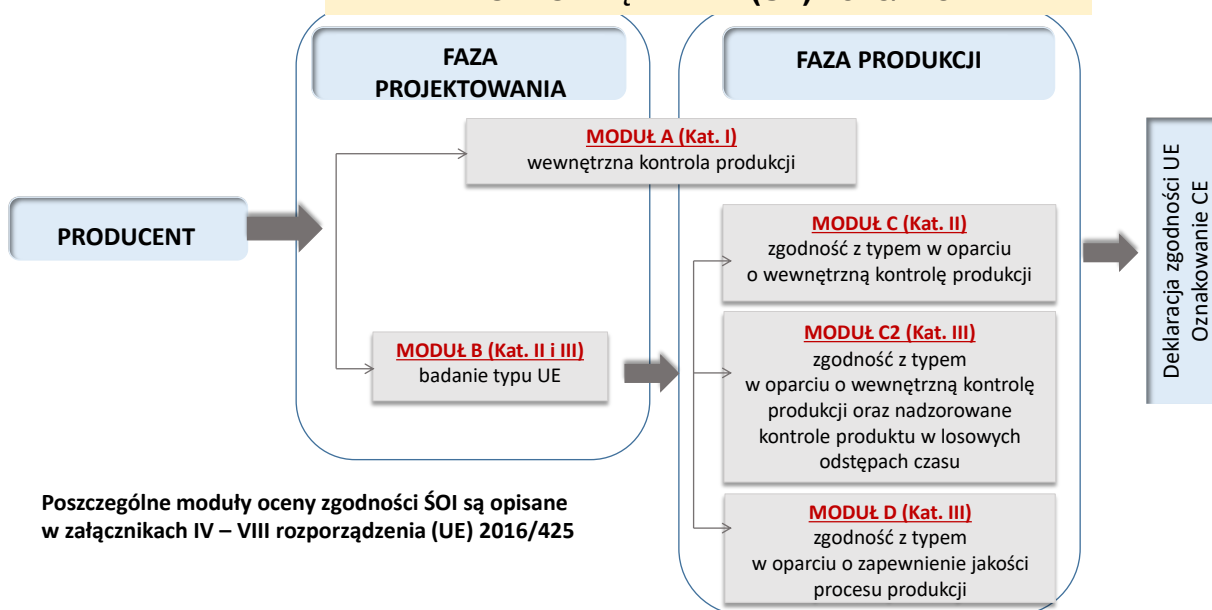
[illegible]

FAZA PROJEKTOWANIA

FAZA PRODUKCJI

PRODUCENT

MODUŁ A (Kat. I)
wewnętrzna kontrola produkcji

MODUŁ B (Kat. II i III)
badanie typu UE

MODUŁ C (Kat. II)
zgodność z typem w oparciu o wewnętrzną kontrolę produkcji

MODUŁ C2 (Kat. III)
zgodność z typem w oparciu o wewnętrzną kontrolę produkcji oraz nadzorowane kontrole produktu w losowych odstępach czasu

MODUŁ D (Kat. III)
zgodność z typem w oparciu o zapewnienie jakości procesu produkcji

Deklaracja zgodności UE
Oznakowanie CE

Poszczególne moduły oceny zgodności ŚOI są opisane w załącznikach IV – VIII rozporządzenia (UE) 2016/425